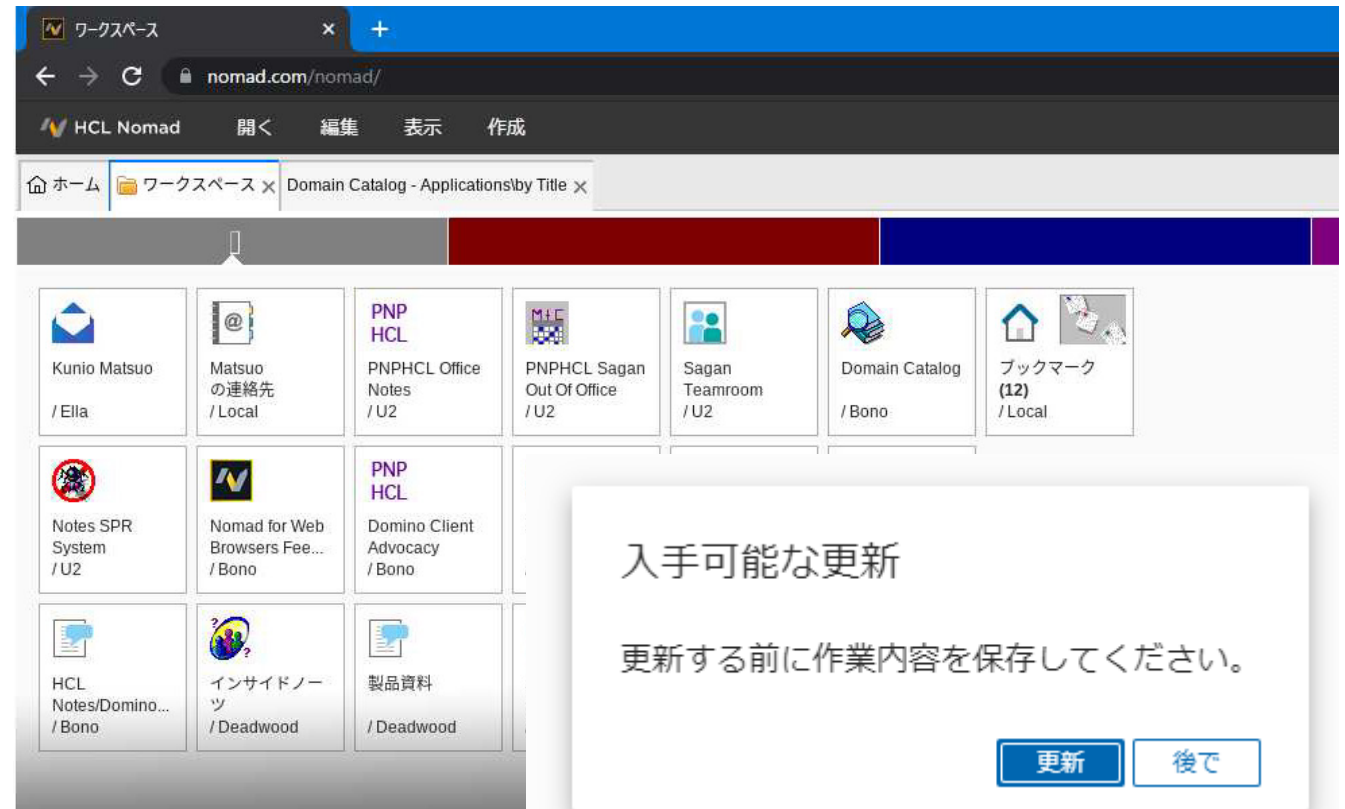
ワークスペース ×

nomad.com/nomad/

HCL Nomad 開く 編集 表示 作成

ホーム ワークスペース × Domain Catalog - Applications\by Title ×

Kunio Matsuo
/ Ella

Matsuo の連絡先
/ Local

PNP HCL
PNPHCL Office Notes
/ U2

PNPHCL Sagan Out Of Office
/ U2

Sagan Teamroom
/ U2

Domain Catalog
/ Bono

ブックマーク (12)
/ Local

Notes SPR System
/ U2

Nomad for Web Browsers Fee...
/ Bono

PNP HCL
Domino Client Advocacy
/ Bono

HCL Notes/Domino...
/ Bono

インサイドノーツ
/ Deadwood

製品資料
/ Deadwood

入手可能な更新

更新する前に作業内容を保存してください。

更新 後で